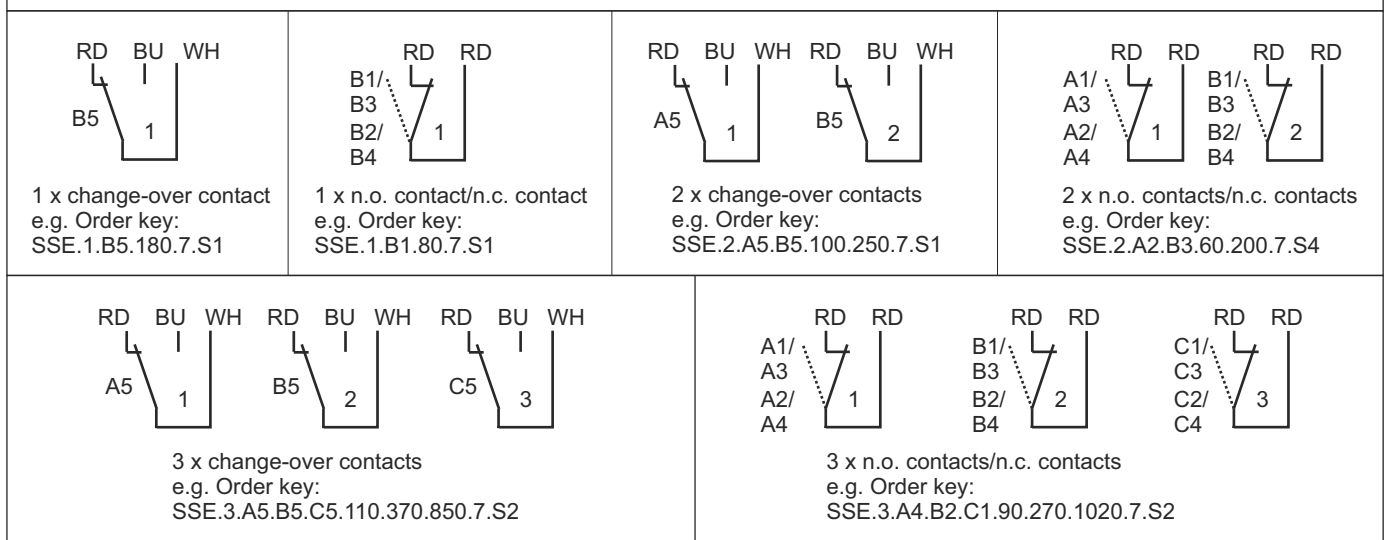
RD BU WH
B5
1

1 x change-over contact
e.g. Order key:
SSE.1.B5.180.7.S1

RD RD
B1/
B3
B2/
B4
1

1 x n.o. contact/n.c. contact
e.g. Order key:
SSE.1.B1.80.7.S1

RD BU WH RD BU WH
A5
1
B5
2

2 x change-over contacts
e.g. Order key:
SSE.2.A5.B5.100.250.7.S1

RD RD RD RD
A1/
A3
A2/
A4
1
B1/
B3
B2/
B4
2

2 x n.o. contacts/n.c. contacts
e.g. Order key:
SSE.2.A2.B3.60.200.7.S4

RD BU WH RD BU WH RD BU WH
A5
1
B5
2
C5
3

3 x change-over contacts
e.g. Order key:
SSE.3.A5.B5.C5.110.370.850.7.S2

RD RD RD RD RD RD
A1/
A3
A2/
A4
1
B1/
B3
B2/
B4
2
C1/
C3
C2/
C4
3

3 x n.o. contacts/n.c. contacts
e.g. Order key:
SSE.3.A4.B2.C1.90.270.1020.7.S2